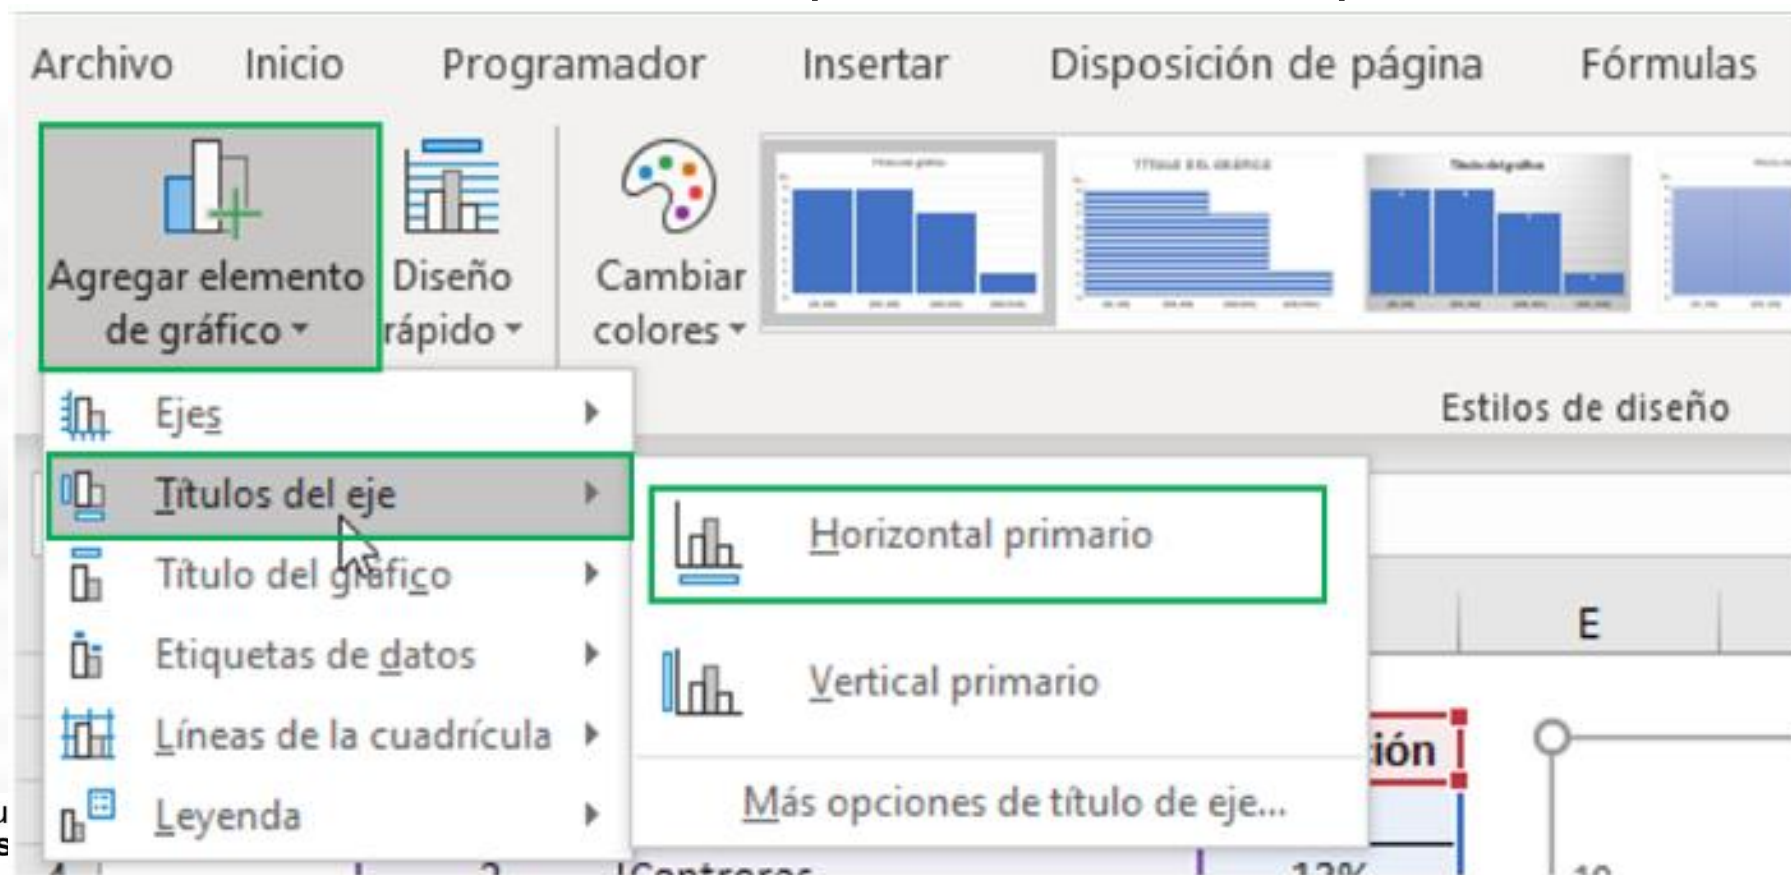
Archivo Inicio Programador Insertar Disposición de página Fórmulas

Agregar elemento de gráfico

Diseño rápido

Cambiar colores

Estilos de diseño

Ejes

Títulos del eje

Título del gráfico

Etiquetas de datos

Líneas de la cuadrícula

Leyenda

Horizontal primario

Vertical primario

Más opciones de título de eje...

E

ión

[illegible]

Contreras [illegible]

12%

10